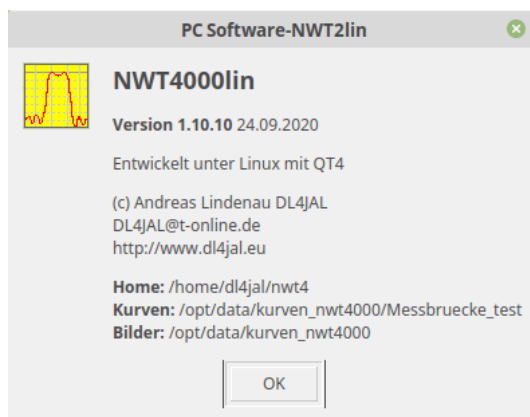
PC Software-NWT2lin

NWT4000lin

Version 1.10.10 24.09.2020

Entwickelt unter Linux mit QT4

(c) Andreas Lindenau DL4JAL
DL4JAL@t-online.de
http://www.dl4jal.eu

Home: /home/dl4jal/nwt4
Kurven: /opt/data/kurven_nwt4000/Messbruecke_test
Bilder: /opt/data/kurven_nwt4000

OK